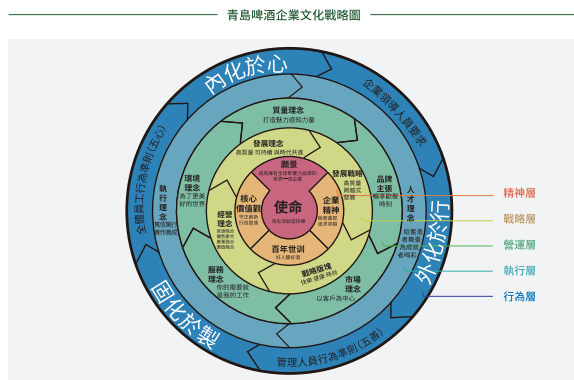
青島啤酒企業文化戰略圖

內化於心

企業領導人員要求

外化於行

管理人員行為準則(五要)

固化於製

全體員工行為準則(五心)

質量理念
打造魅力領袖力量

發展理念
高質量 可持續 與時代共進

願景
成為擁有全球影響力品牌的世界一流企業

使命
用美好釀造快樂

企業精神
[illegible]

百年世訓
好人釀好酒

核心價值觀
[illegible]

發展戰略
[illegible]

戰略路徑
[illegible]

品牌主張
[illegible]

人才理念
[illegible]

環境理念
為了更美好的世界

經營理念
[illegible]

執行理念
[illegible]

服務理念
你的需要就是我的工作

市場理念
以客戶為中心

精神層

戰略層

營運層

執行層

行為層